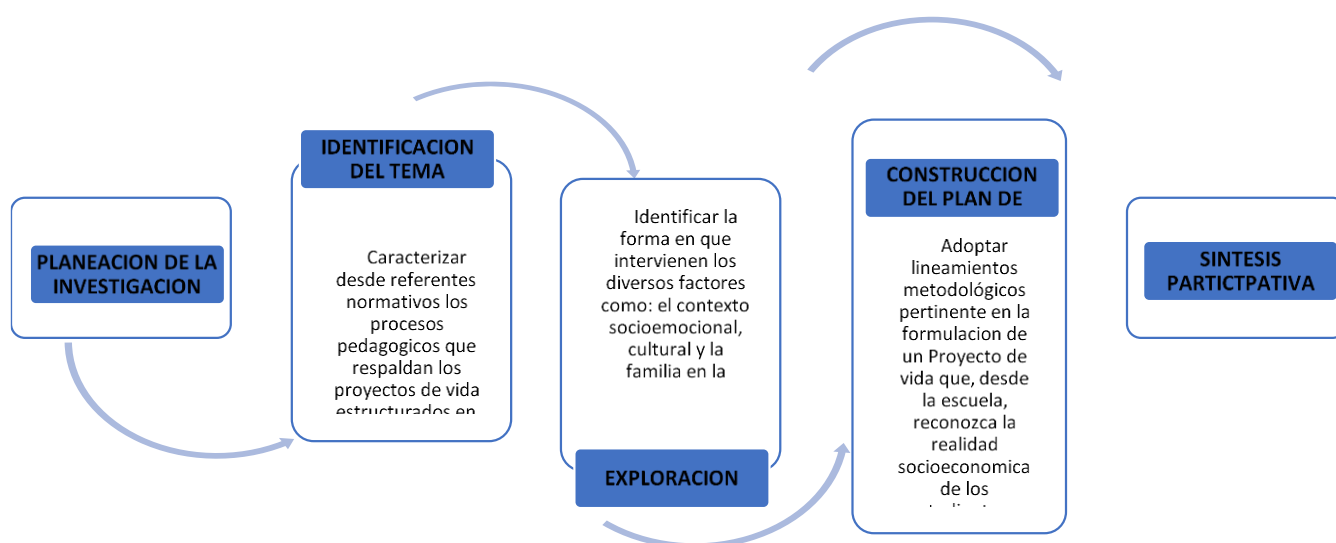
PLANEACION DE LA INVESTIGACION

IDENTIFICACION DEL TEMA

Caracterizar desde referentes normativos los procesos pedagogicos que respaldan los proyectos de vida estructurados en

Identificar la forma en que intervienen los diversos factores como: el contexto socioemocional, cultural y la familia en la

EXPLORACION

CONSTRUCCION DEL PLAN DE

Adoptar lineamientos metodológicos pertinente en la formulacion de un Proyecto de vida que, desde la escuela, reconozca la realidad socioeconomica de los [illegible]

SINTESIS PARTICTPATIVA